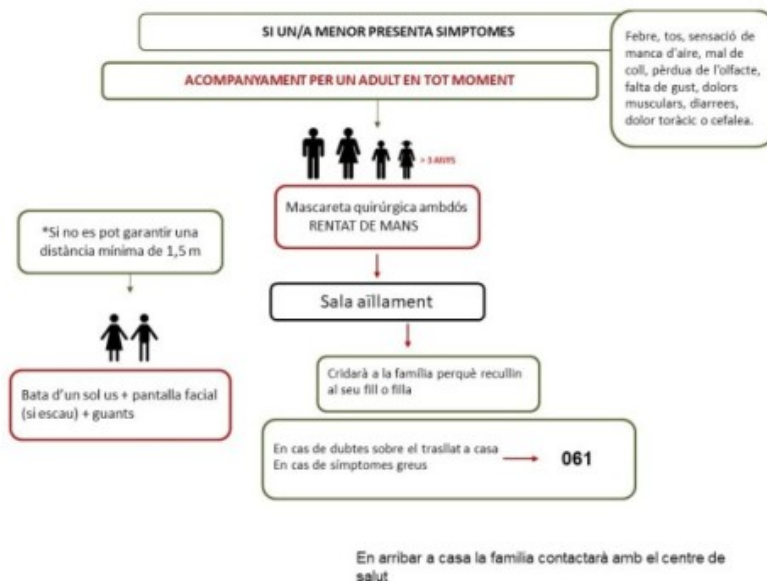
SI UN/A MENOR PRESENTA SIMPTOMES

Febre, tos, sensació de manca d'aire, mal de coll, pèrdua de l'olfacte, falta de gust, dolors musculars, diarrees, dolor toràcic o cefalea.

ACOMPANYAMENT PER UN ADULT EN TOT MOMENT

> 3 ANYS

Mascareta quirúrgica ambdós
RENTAT DE MANS

*Si no es pot garantir una distància mínima de 1,5 m

Sala aïllament

Bata d'un sol us + pantalla facial (si escau) + guants

Cridarà a la família perquè recullin al seu fill o filla

En cas de dubtes sobre el trasllat a casa
En cas de símptomes greus

061

En arribar a casa la família contactarà amb el centre de salut